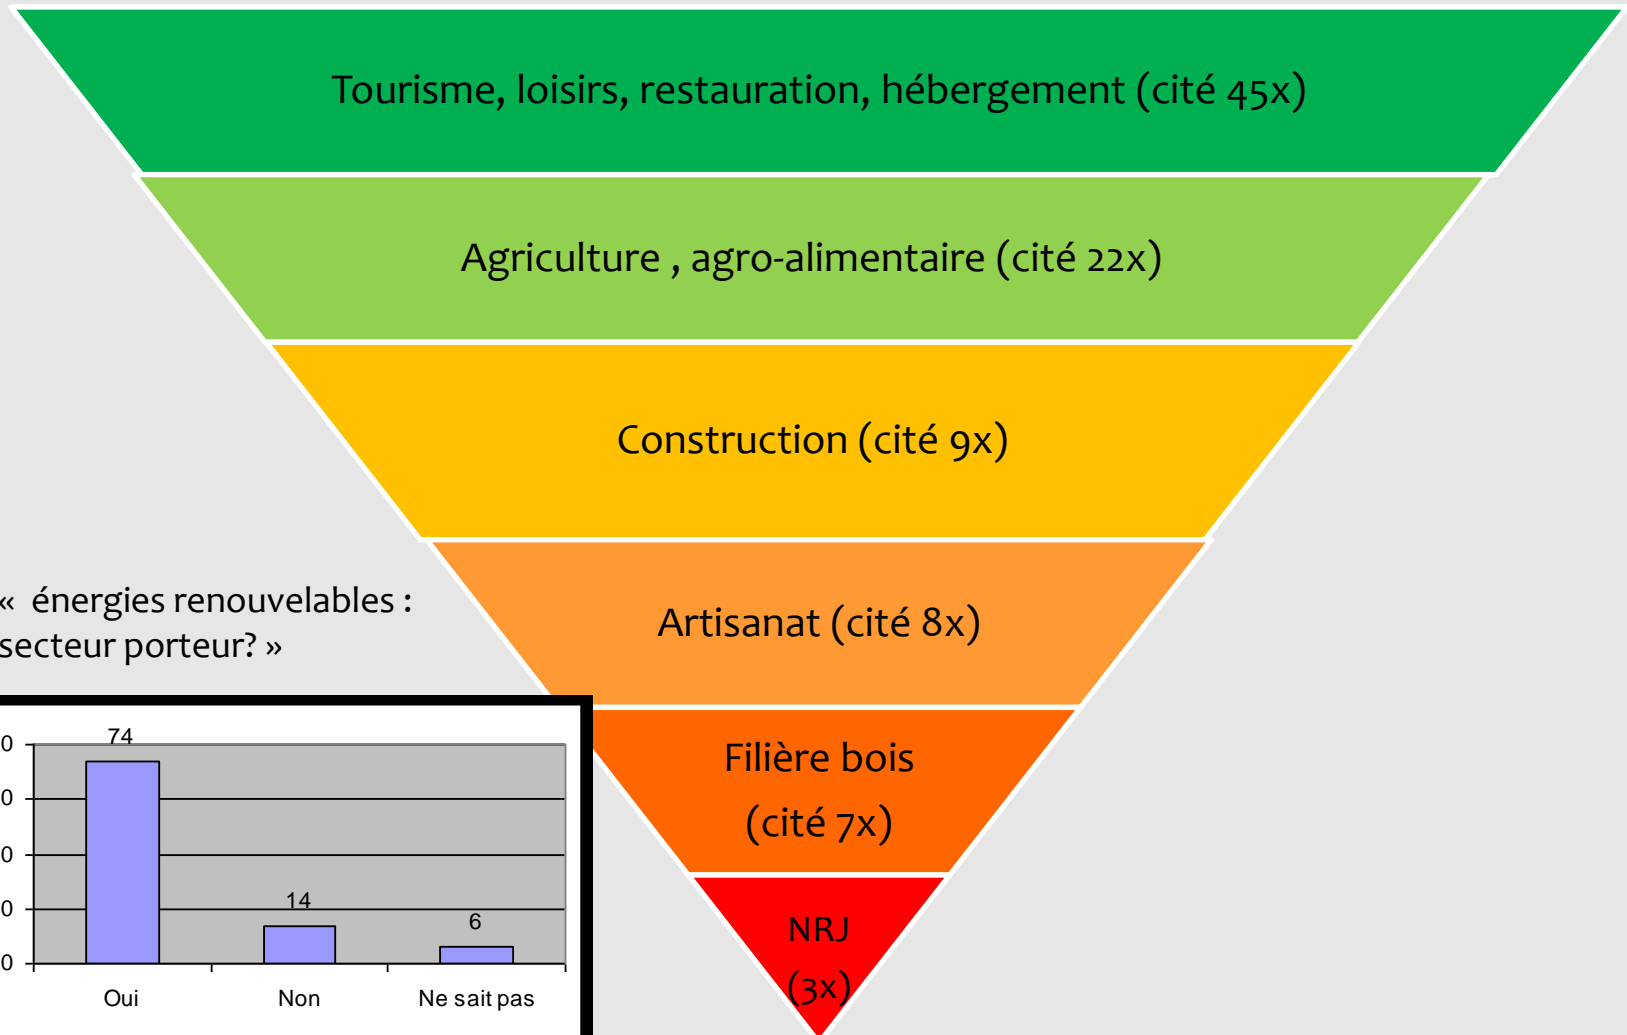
Tourisme, loisirs, restauration, hébergement (cité 45x)

Agriculture , agro-alimentaire (cité 22x)

Construction (cité 9x)

Artisanat (cité 8x)

Filière bois (cité 7x)

NRJ (3x)

« énergies renouvelables : secteur porteur? »

0
0
0
0
0

74
14
6

Oui
Non
Ne sait pas